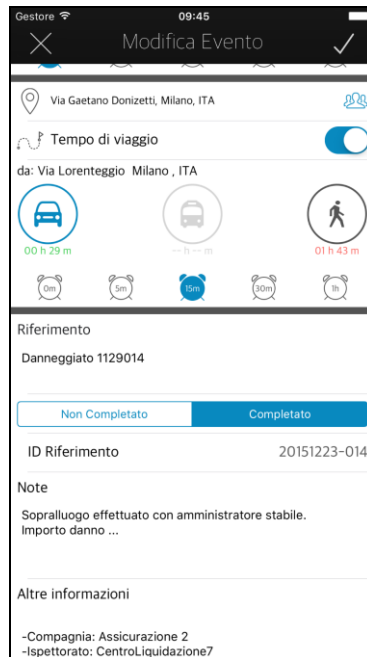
Gestore
09:45
Modifica Evento

Via Gaetano Donizetti, Milano, ITA

Tempo di viaggio

da: Via Lorenteggio Milano , ITA

00 h 29 m
-- h -- m
01 h 43 m

0m
5m
15m
30m
1h

Riferimento

Danneggiato 1129014

Non Completato
Completato

ID Riferimento
20151223-014

Note

Sopralluogo effettuato con amministratore stabile. Importo danno ...

Altre informazioni

-Compagnia: Assicurazione 2
-Ispettorato: CentroLiquidazione7